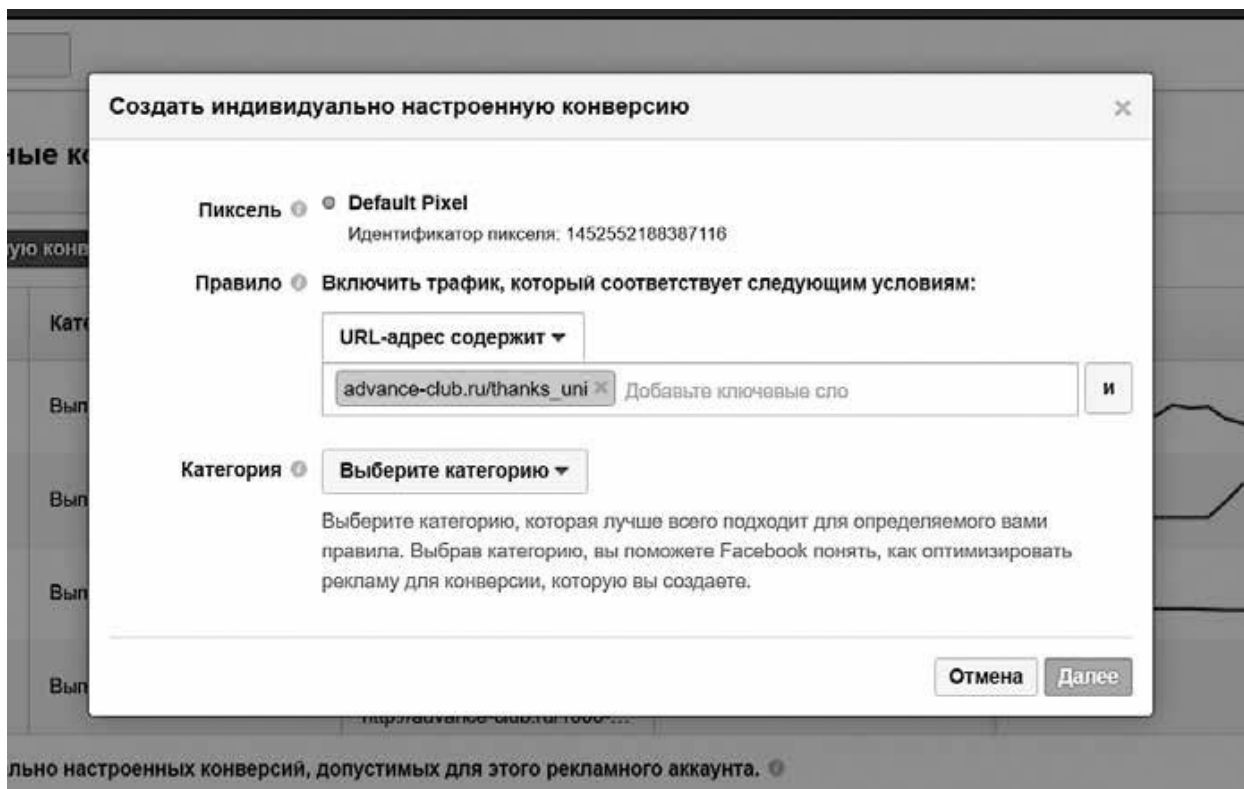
ные к

ую конв

Кат

Вып

Вып

Вып

Вып

Создать индивидуально настроенную конверсию

×

Пиксель

Default Pixel

Идентификатор пикселя: 1452552188387116

Правило

Включить трафик, который соответствует следующим условиям:

URL-адрес содержит ▾

advance-club.ru/thanks_uni ×

Добавьте ключевые сло

и

Категория

Выберите категорию ▾

Выберите категорию, которая лучше всего подходит для определяемого вами правила. Выбрав категорию, вы поможете Facebook понять, как оптимизировать рекламу для конверсии, которую вы создаете.

Отмена

Далее

http://advance-club.ru/1000-...

льно настроенных конверсий, допустимых для этого рекламного аккаунта.